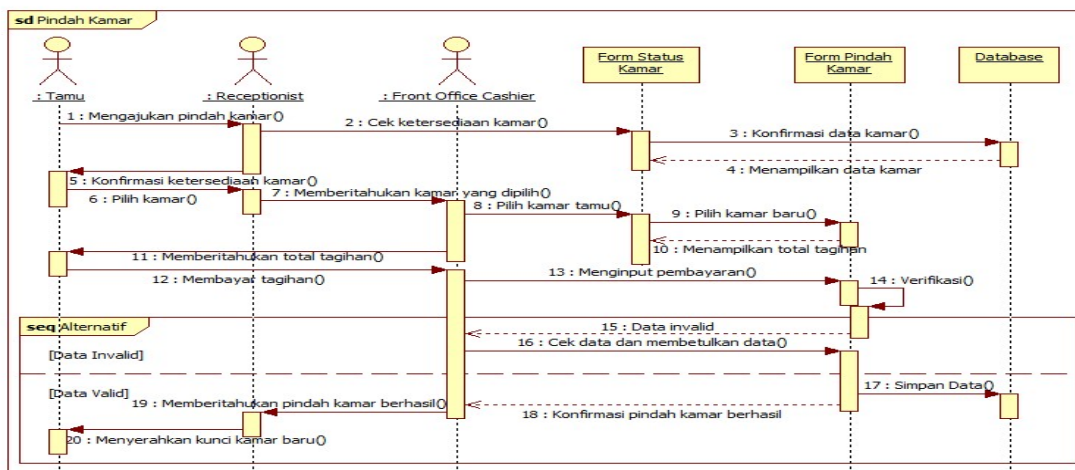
sd Pindah Kamar

: Tamu

: Receptionist

: Front Office Cashier

Form Status Kamar

Form Pindah Kamar

Database

1 : Mengajukan pindah kamar()

2 : Cek ketersediaan kamar()

3 : Konfirmasi data kamar()

4 : Menampilkan data kamar

5 : Konfirmasi ketersediaan kamar()

6 : Pilih kamar()

7 : Memberitahukan kamar yang dipilih()

8 : Pilih kamar tamu()

9 : Pilih kamar baru()

10 : Menampilkan total tagihan

11 : Memberitahukan total tagihan()

12 : Membayar tagihan()

13 : Menginput pembayaran()

14 : Verifikasi()

seq Alternatif

15 : Data invalid

[Data Invalid]

16 : Cek data dan membetulkan data()

17 : Simpan Data()

[Data Valid]

19 : Memberitahukan pindah kamar berhasil()

18 : Konfirmasi pindah kamar berhasil

20 : Menyerahkan kunci kamar baru()